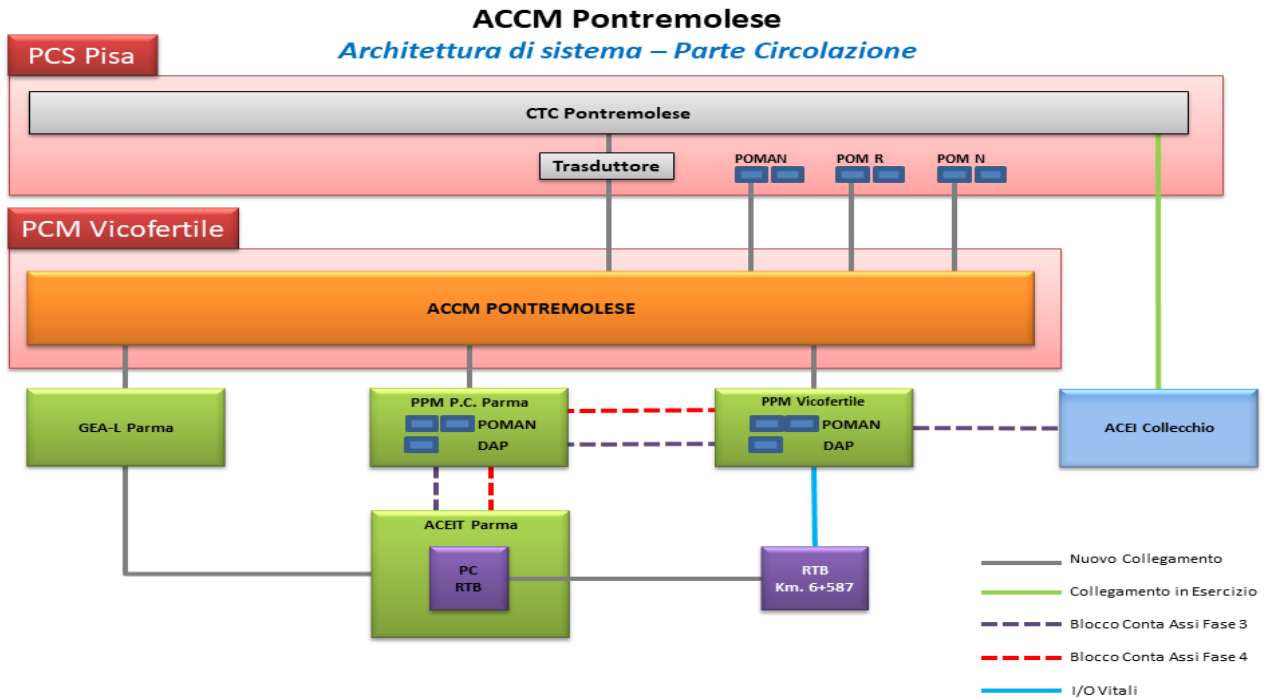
ACCM Pontremolese

Architettura di sistema – Parte Circolazione

PCS Pisa

CTC Pontremolese

Trasduttore

POMAN

POM R

POM N

PCM Vicofertile

ACCM PONTREMOLESE

GEA-L Parma

PPM P.C. Parma
POMAN
DAP

PPM Vicofertile
POMAN
DAP

ACEI Collecchio

ACEIT Parma

PC
RTB

RTB
Km. 6+587

Nuovo Collegamento

Collegamento in Esercizio

Blocco Conta Assi Fase 3

Blocco Conta Assi Fase 4

I/O Vitali